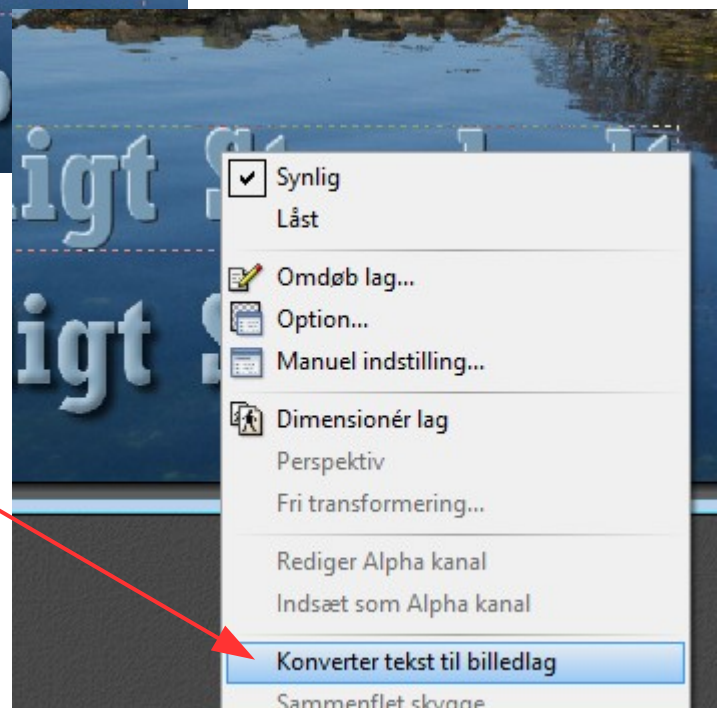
igt S
igt S

Synlig
Låst
Omdøb lag...
Option...
Manuel indstilling...
Dimensionér lag
Perspektiv
Fri transformering...
Rediger Alpha kanal
Indsæt som Alpha kanal
Konverter tekst til billedlag
Sammenflet skygge